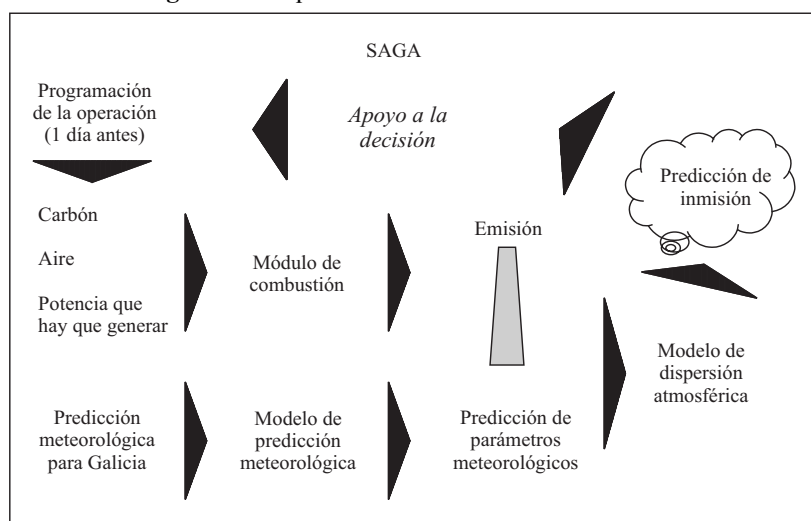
SAGA

Programación de la operación (1 día antes)

*Apoyo a la decisión*

Predicción de inmisión

Carbón

Aire

Potencia que hay que generar

Módulo de combustión

Emisión

Modelo de dispersión atmosférica

Predicción meteorológica para Galicia

Modelo de predicción meteorológica

Predicción de parámetros meteorológicos